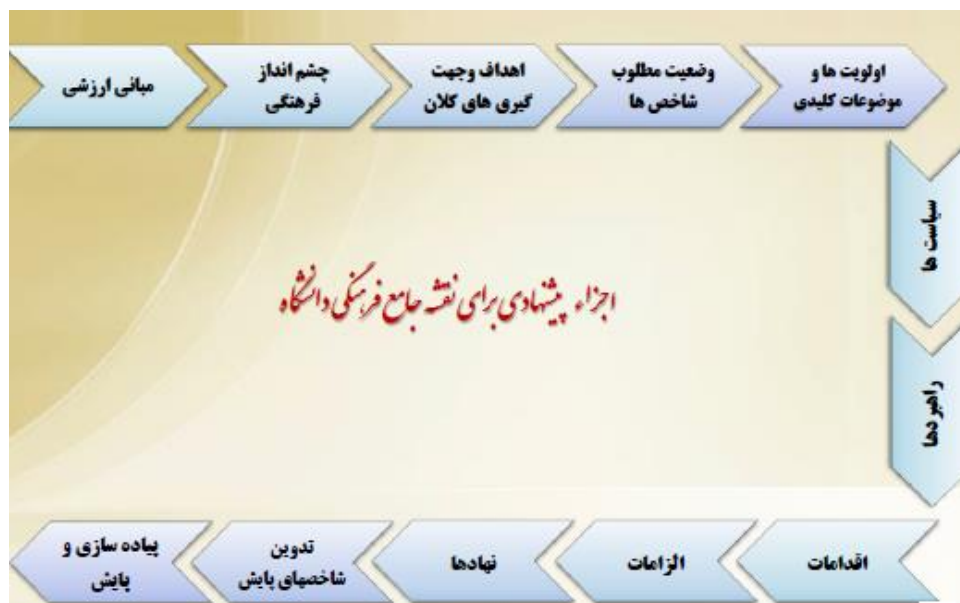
اولویت ها و موضوعات کلیدی

وضعیت مطلوب شاخص ها

اهداف وجهت گیری های کلان

چشم انداز فرهنگی

مبانی ارزشی

سیاست ها

راهبردها

اجزاء پیشنهادی برای نقشه جامع فرهنگی دانشگاه

اقدامات

الزامات

نهادها

تدوین شاخصهای پایش

پیاده سازی و پایش